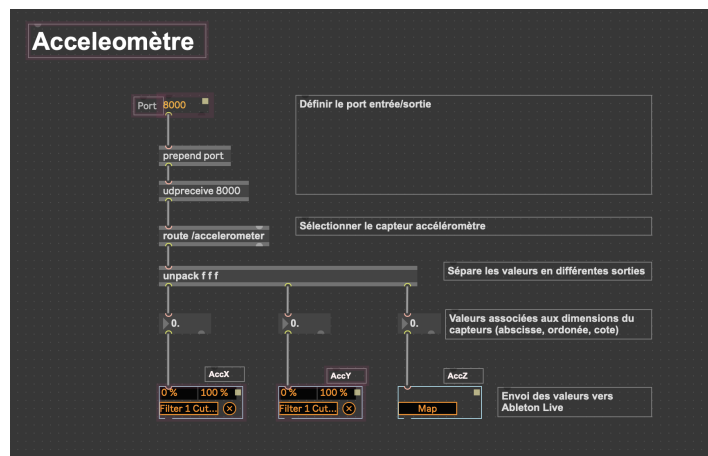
Acceleomètre

Port 8000

Définir le port entrée/sortie

prepend port

udpreceive 8000

route /accelerometer

Sélectionner le capteur accéléromètre

unpack f f f

Sépare les valeurs en différentes sorties

0.

0.

0.

Valeurs associées aux dimensions du capteurs (abscisse, ordonée, cote)

AccX

AccY

AccZ

0 %

100 %

Filter 1 Cut...

0 %

100 %

Filter 1 Cut...

Map

Envoi des valeurs vers Ableton Live